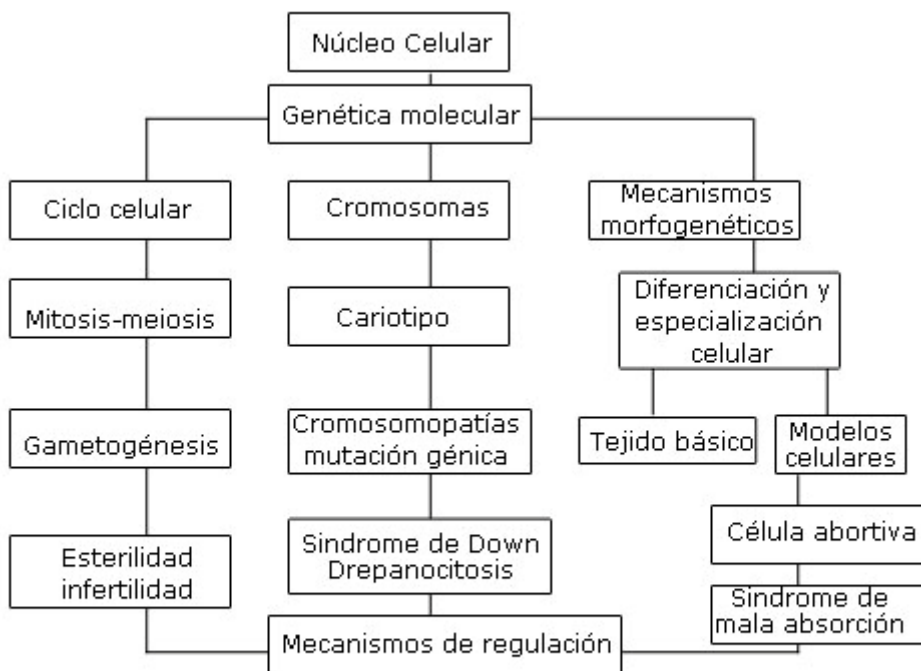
Núcleo Celular

Genética molecular

Ciclo celular

Cromosomas

Mecanismos morfogenéticos

Mitosis-meiosis

Cariotipo

Diferenciación y especialización celular

Gametogénesis

Cromosomopatías mutación génica

Tejido básico

Modelos celulares

Esterilidad infertilidad

Sindrome de Down Drepanocitosis

Célula abortiva

Sindrome de mala absorción

Mecanismos de regulación